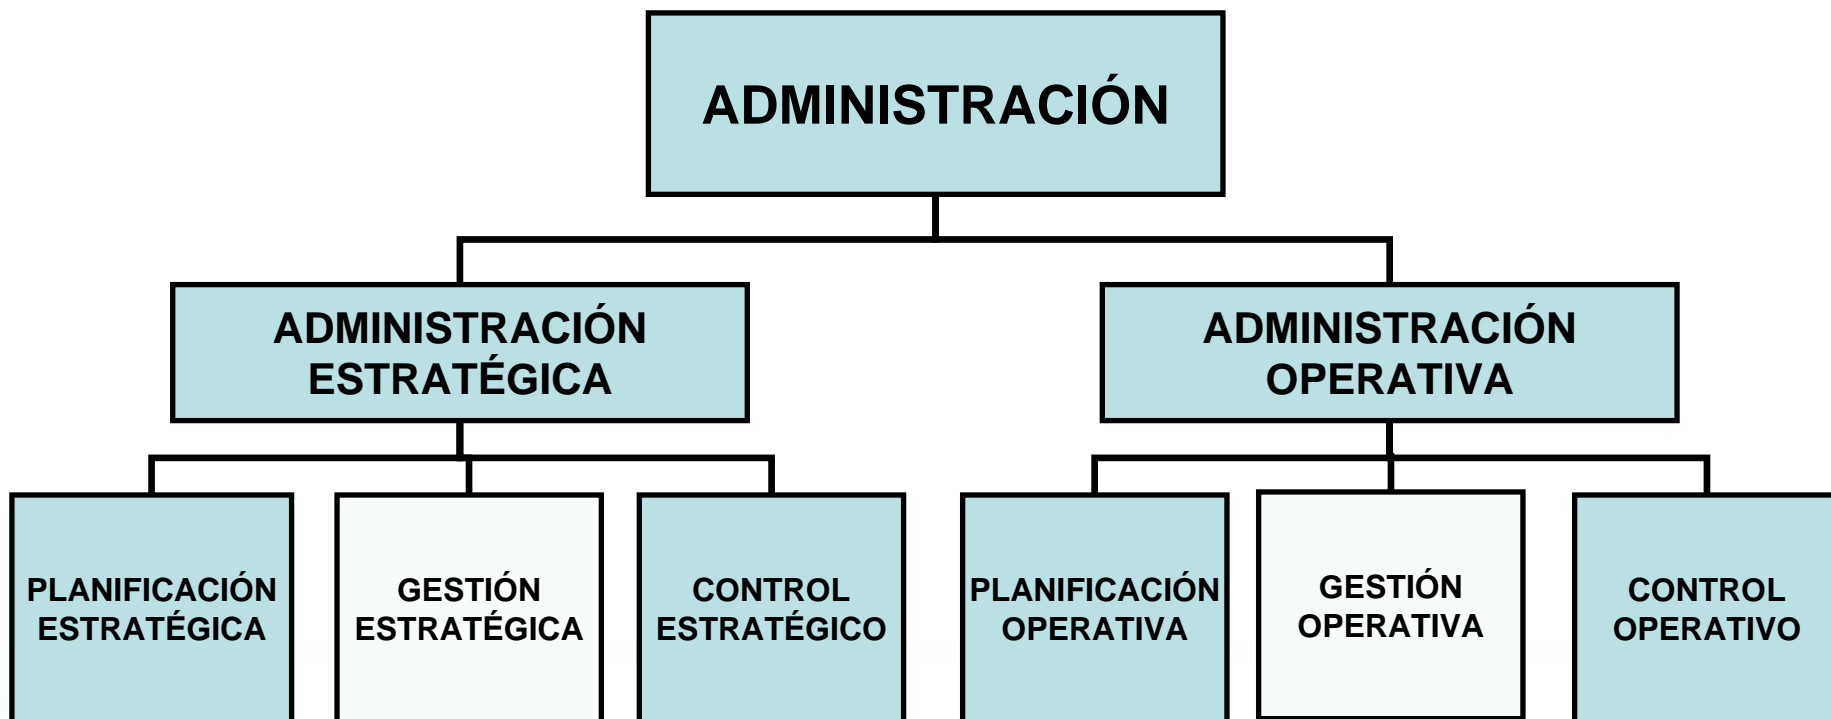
ADMINISTRACIÓN

ADMINISTRACIÓN ESTRATÉGICA

ADMINISTRACIÓN OPERATIVA

PLANIFICACIÓN ESTRATÉGICA

GESTIÓN ESTRATÉGICA

CONTROL ESTRATÉGICO

PLANIFICACIÓN OPERATIVA

GESTIÓN OPERATIVA

CONTROL OPERATIVO